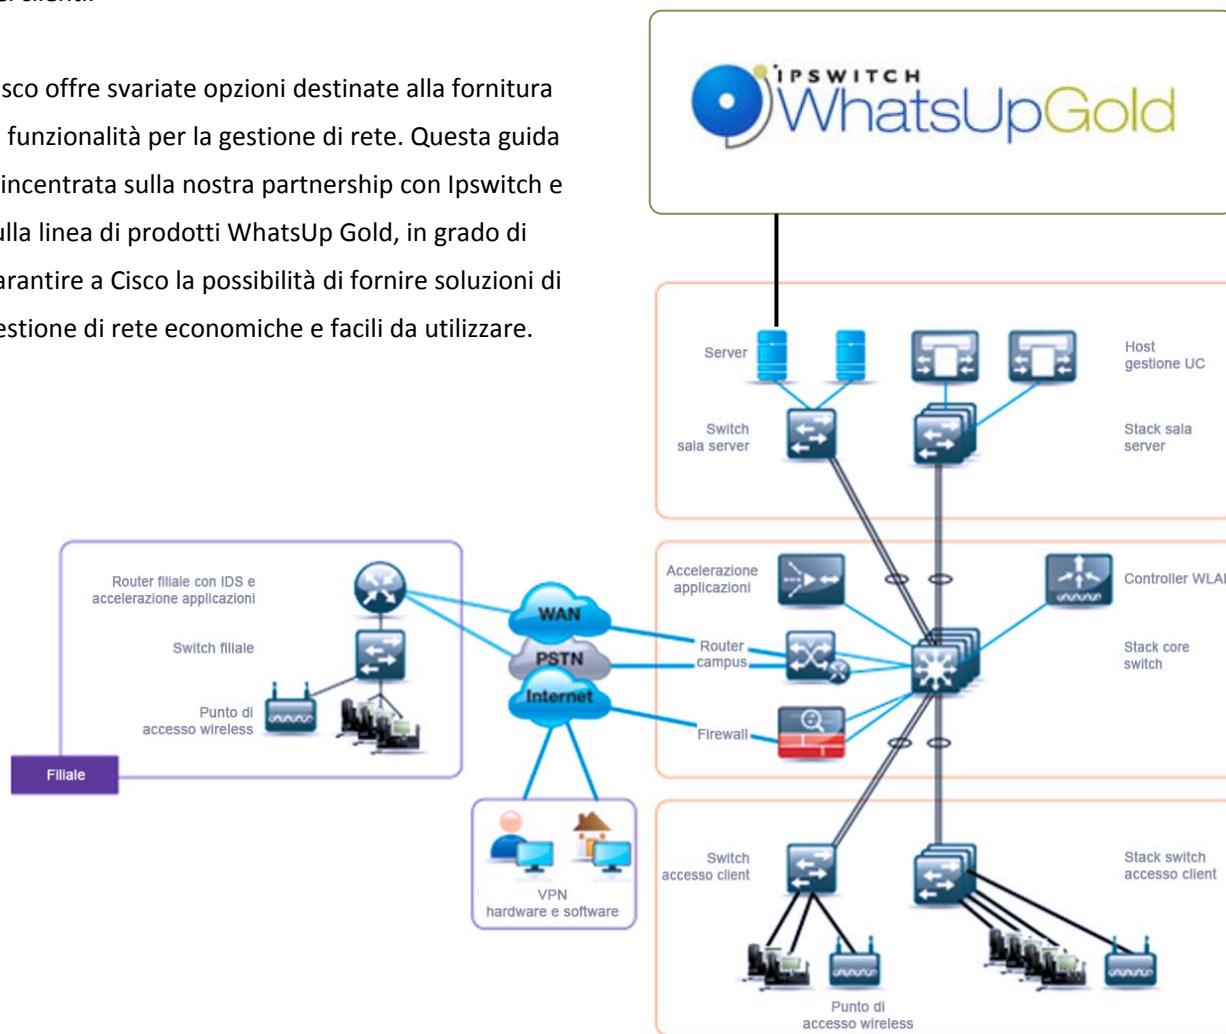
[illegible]

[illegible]sco offre svariate opzioni destinate alla fornitura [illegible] funzionalità per la gestione di rete. Questa guida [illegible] incentrata sulla nostra partnership con Ipswitch e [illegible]ulla linea di prodotti WhatsUp Gold, in grado di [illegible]arantire a Cisco la possibilità di fornire soluzioni di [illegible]estione di rete economiche e facili da utilizzare.

IPSWITCH
WhatsUpGold

Server

Host gestione UC

Switch sala server

Stack sala server

Accelerazione applicazioni

Controller WLA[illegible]

Router filiale con IDS e accelerazione applicazioni

Switch filiale

Punto di accesso wireless

Filiale

WAN

PSTN

Internet

Router campus

Stack core switch

Firewall

VPN hardware e software

Switch accesso client

Stack switch accesso client

Punto di accesso wireless